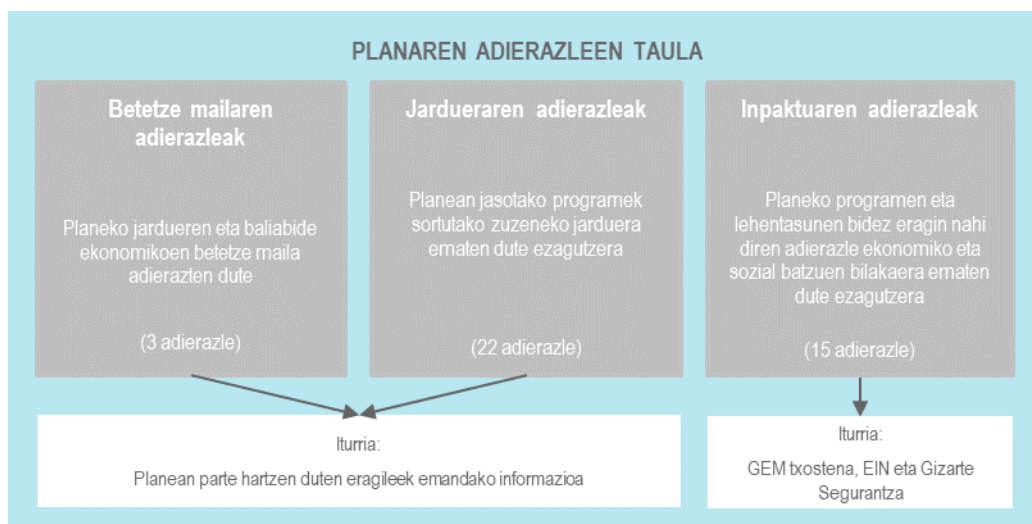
PLANAREN ADIERAZLEEN TAULA

Betetze mailaren adierazleak

Planeko jardueren eta baliabide ekonomikoen betetze maila adierazten dute

(3 adierazle)

Jardueraren adierazleak

Planean jasotako programek sortutako zuzeneko jarduera ematen dute ezagutzera

(22 adierazle)

Inpaktuaren adierazleak

Planeko programen eta lehentasunen bidez eragin nahi diren adierazle ekonomiko eta sozial batzuen bilakaera ematen dute ezagutzera

(15 adierazle)

Iturria:

Planean parte hartzen duten eragileek emandako informazioa

Iturria:

GEM txostena, EIN eta Gizarte Segurantza